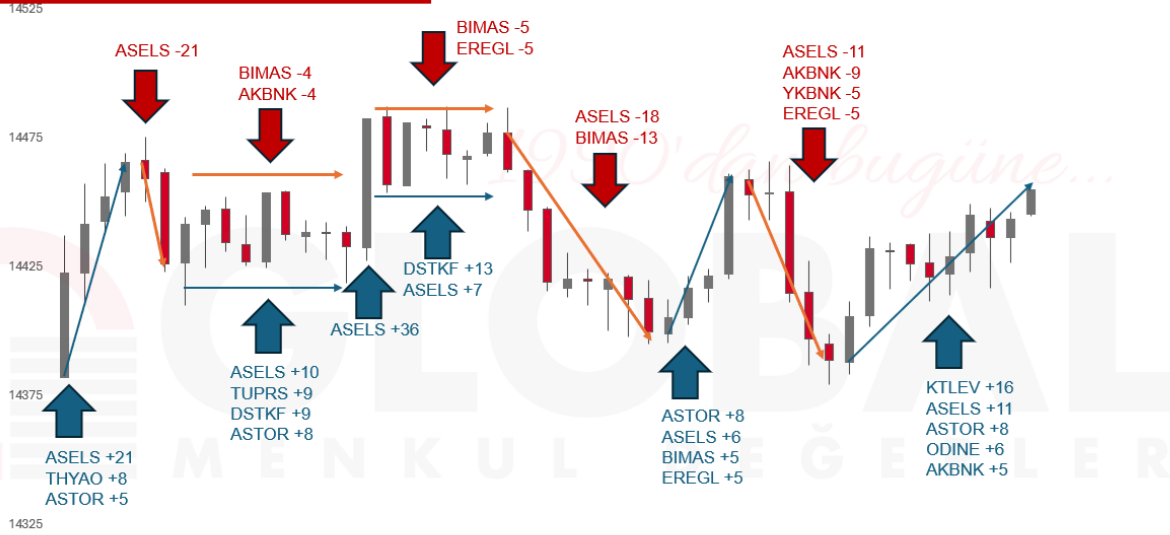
14525
14475
14425
14375
14325

ASELS -21

BIMAS -4
AKBNK -4

BIMAS -5
EREGL -5

ASELS -18
BIMAS -13

ASELS -11
AKBNK -9
YKBNK -5
EREGL -5

DSTKF +13
ASELS +7

ASELS +36

ASELS +10
TUPRS +9
DSTKF +9
ASTOR +8

ASELS +21
THYAO +8
ASTOR +5

ASTOR +8
ASELS +6
BIMAS +5
EREGL +5

KTLEV +16
ASELS +11
ASTOR +8
ODINE +6
AKBNK +5

1990'dan bugüne...
GLOBAL
MENKUL DEĞERLER